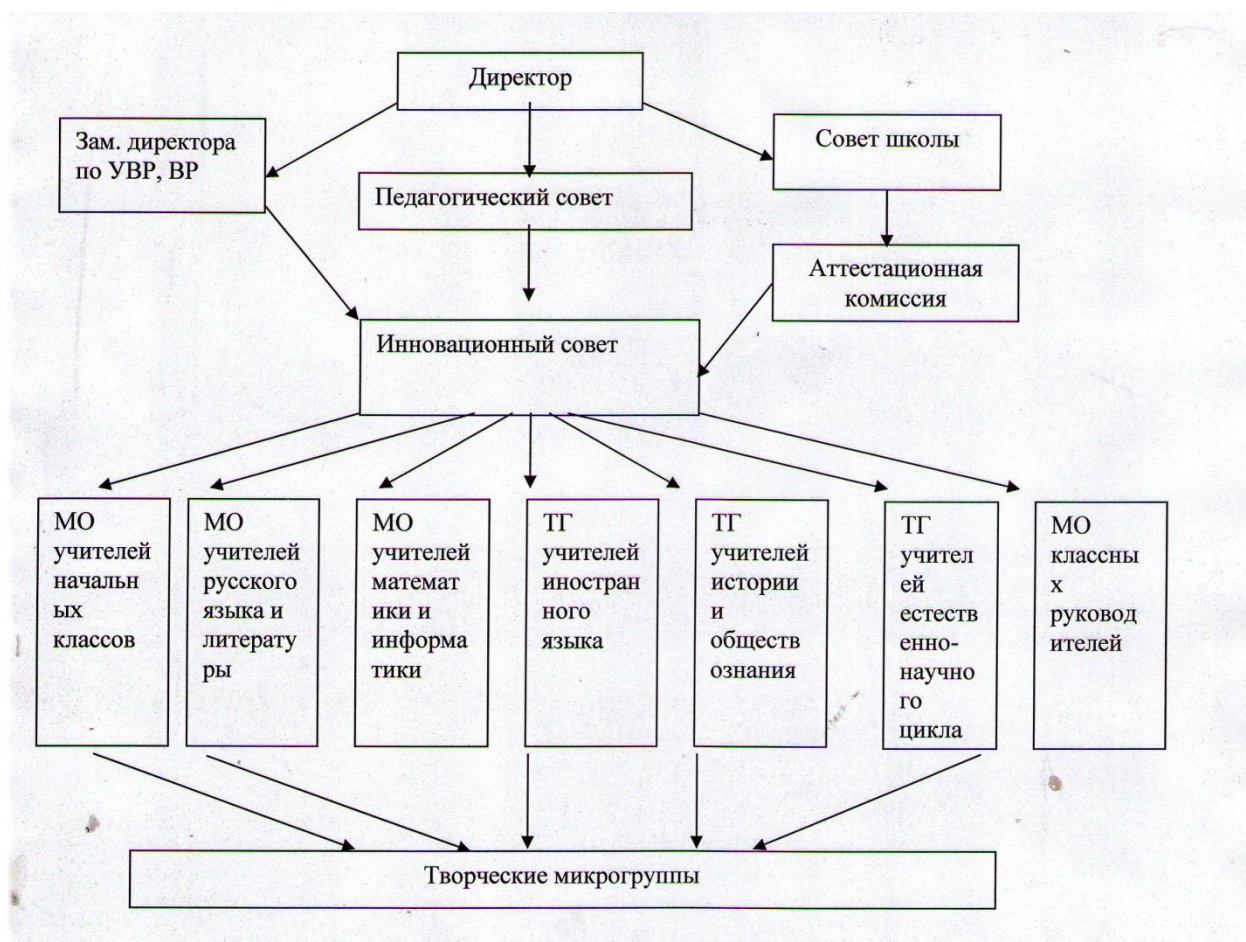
Директор

Зам. директора по УВР, ВР

Педагогический совет

Совет школы

Аттестационная комиссия

Инновационный совет

МО учителей начальных классов

МО учителей русского языка и литературы

МО учителей математики и информатики

ТГ учителей иностранного языка

ТГ учителей истории и обществознания

ТГ учителей естественно-научного цикла

МО классных руководителей

Творческие микрогруппы